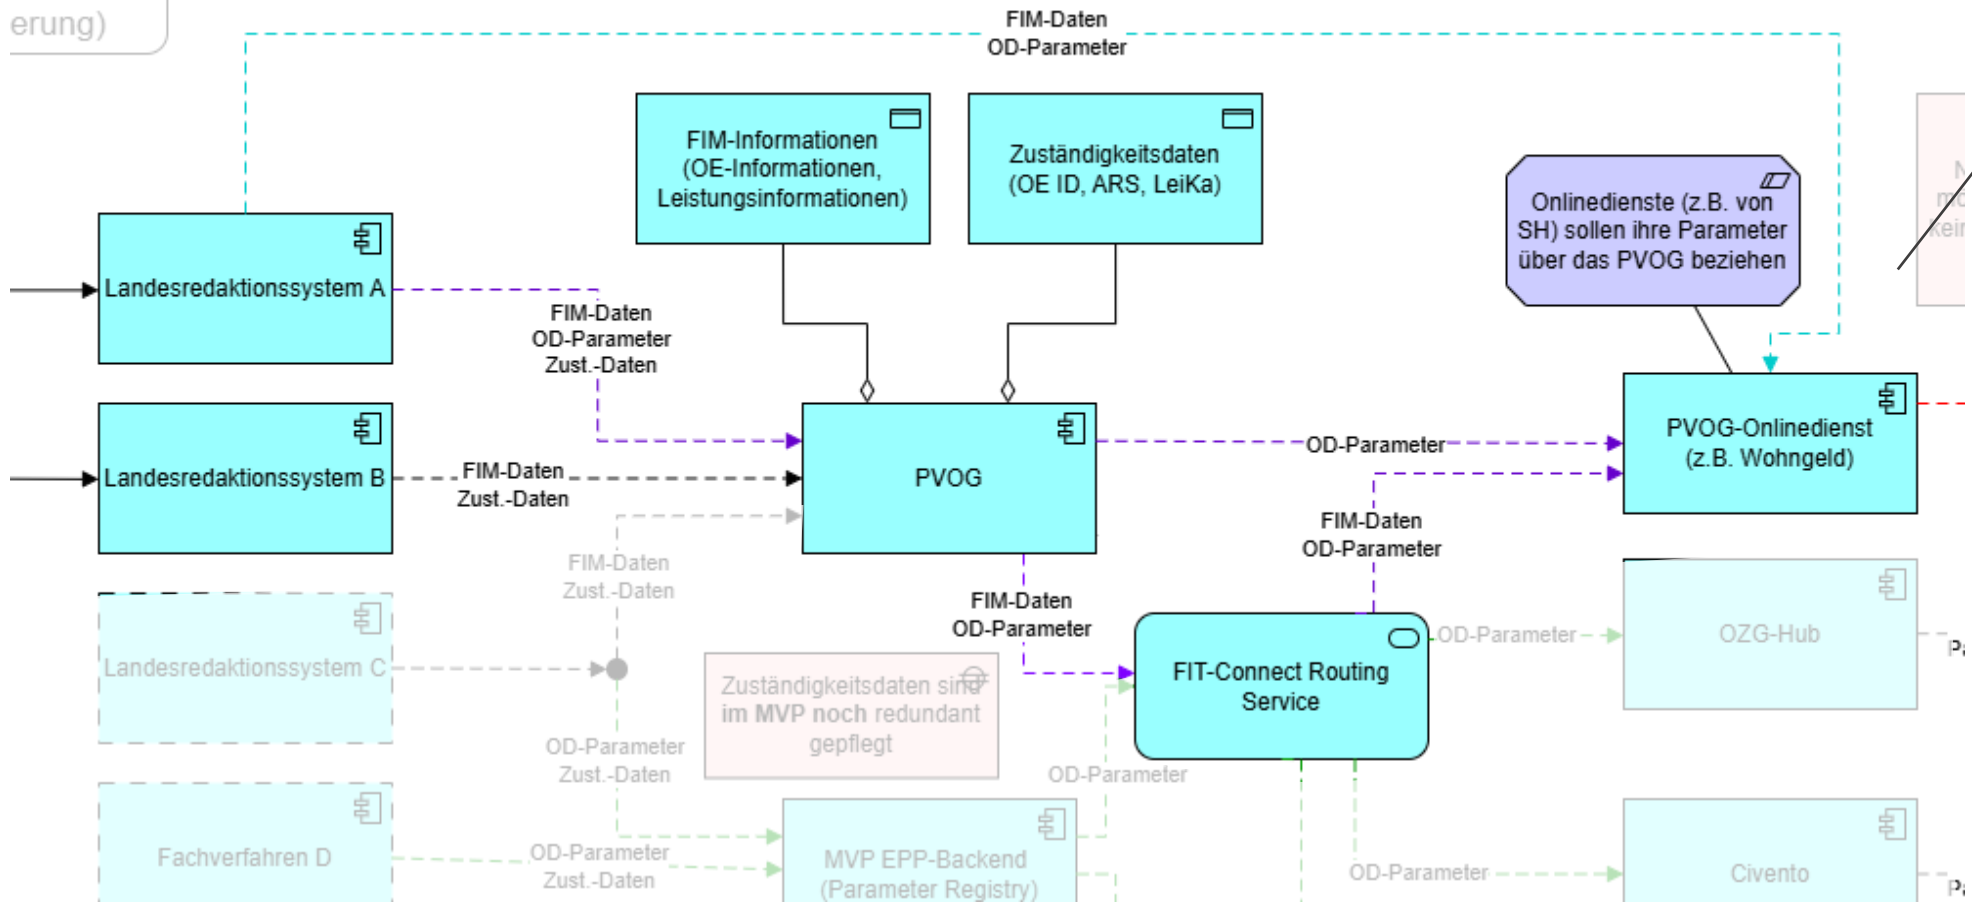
erung)

FIM-Daten
OD-Parameter

FIM-Informationen (OE-Informationen, Leistungsinformationen)

Zuständigkeitsdaten (OE ID, ARS, LeiKa)

Onlinedienste (z.B. von SH) sollen ihre Parameter über das PVOG beziehen

Landesredaktionssystem A

FIM-Daten
OD-Parameter
Zust.-Daten

Landesredaktionssystem B

FIM-Daten
Zust.-Daten

PVOG

OD-Parameter

PVOG-Onlinedienst (z.B. Wohngeld)

FIM-Daten
OD-Parameter

FIM-Daten
Zust.-Daten

Landesredaktionssystem C

FIM-Daten
OD-Parameter

FIT-Connect Routing Service

OD-Parameter

OZG-Hub

Zuständigkeitsdaten sind im MVP noch redundant gepflegt

OD-Parameter
Zust.-Daten

OD-Parameter

Fachverfahren D

OD-Parameter
Zust.-Daten

MVP EPP-Backend (Parameter Registry)

OD-Parameter

Civento